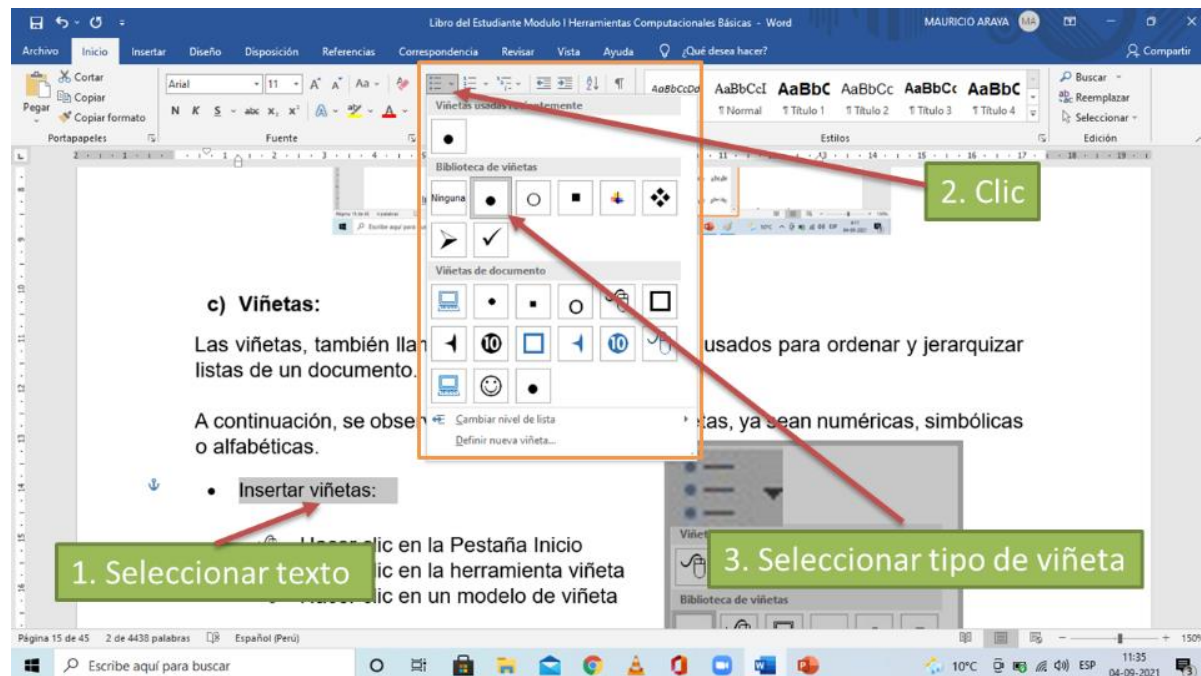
Libro del Estudiante Modulo I Herramientas Computacionales Básicas - Word

MAURICIO ARAYA MA

Archivo Inicio Insertar Diseño Disposición Referencias Correspondencia Revisar Vista Ayuda ¿Qué desea hacer? Compartir

Cortar
Copiar
Pegar
Copiar formato
Portapapeles

Arial 11 A A Aa
N K S abc x, x²
Fuente

Viñetas usadas recientemente

Biblioteca de viñetas

Ninguna

Viñetas de documento

Cambiar nivel de lista

Definir nueva viñeta...

AaBbCcDd AaBbCcI AaBbC AaBbCc AaBbCc AaBbC
¶ Normal ¶ Título 1 ¶ Título 2 ¶ Título 3 ¶ Título 4
Estilos

Buscar
Reemplazar
Seleccionar
Edición

2. Clic

c) Viñetas:

Las viñetas, también llan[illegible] usados para ordenar y jerarquizar listas de un documento.

A continuación, se obser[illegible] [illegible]tas, ya sean numéricas, simbólicas o alfabéticas.

• Insertar viñetas:

Hacer clic en la Pestaña Inicio
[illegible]ic en la herramienta viñeta
Hacer clic en un modelo de viñeta

1. Seleccionar texto

3. Seleccionar tipo de viñeta

Viñe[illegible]
Biblioteca de viñetas

Página 15 de 45 2 de 4438 palabras Español (Perú) 150%

Escribe aquí para buscar

10°C ESP 11:35 04-09-2021